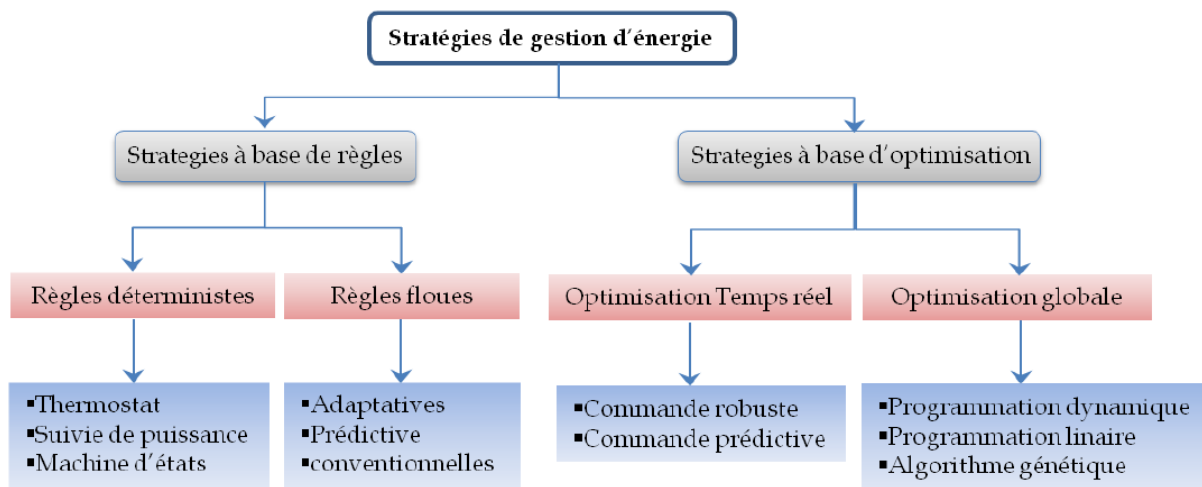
Stratégies de gestion d'énergie

Strategies à base de règles

Strategies à base d'optimisation

Règles déterministes

Règles floues

Optimisation Temps réel

Optimisation globale

▪Thermostat
▪Suivie de puissance
▪Machine d'états

▪Adaptatives
▪Prédictive
▪conventionnelles

▪Commande robuste
▪Commande prédictive

▪Programmation dynamique
▪Programmation linaire
▪Algorithme génétique